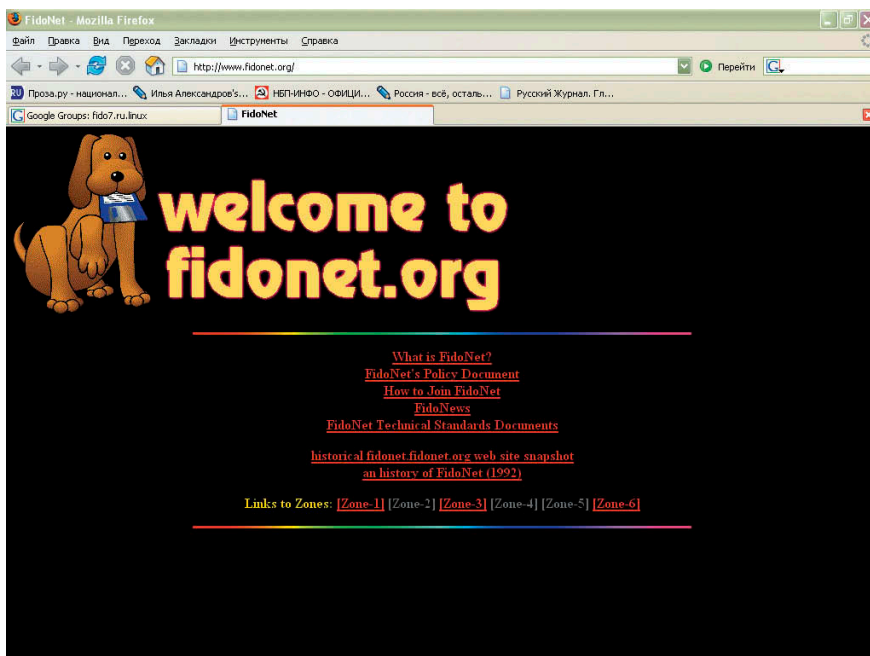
FidoNet - Mozilla Firefox

Файл Правка Вид Переход Закладки Инструменты Справка

http://www.fidonet.org/

Перейти

Проза.ру - национал... Илья Александров's... НБП-ИНФО - ОФИЦИ... Россия - всё, осталь... Русский Журнал. Гл...

Google Groups: fido7.ru.linux

FidoNet

welcome to fidonet.org

What is FidoNet?
FidoNet's Policy Document
How to Join FidoNet
FidoNews
FidoNet Technical Standards Documents

historical fidonet.fidonet.org web site snapshot
an history of FidoNet (1992)

Links to Zones: [Zone-1] [Zone-2] [Zone-3] [Zone-4] [Zone-5] [Zone-6]